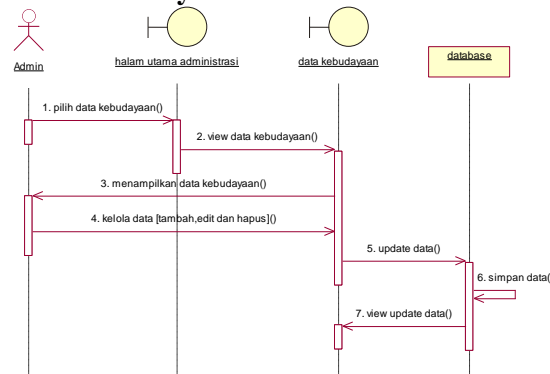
Admin

halam utama administrasi

data kebudayaan

database

1. pilih data kebudayaan()

2. view data kebudayaan()

3. menampilkan data kebudayaan()

4. kelola data [tambah,edit dan hapus]()

5. update data()

6. simpan data(

7. view update data()